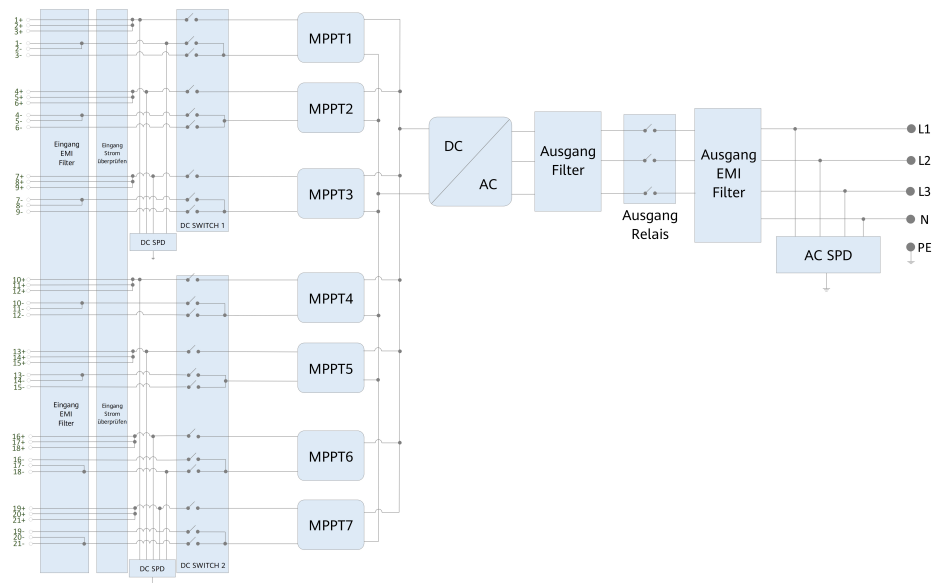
1+
2+
3+
1-
2-
3-
4+
5+
6+
4-
5-
6-
7+
8+
9+
7-
8-
9-
10+
11+
12+
10-
11-
12-
13+
14+
15+
13-
14-
15-
16+
17+
18+
16-
17-
18-
19+
20+
21+
19-
20-
21-

Eingang EMI Filter

Eingang Strom überprüfen

DC SPD

DC SWITCH 1

Eingang EMI Filter

Eingang Strom überprüfen

DC SPD

DC SWITCH 2

MPPT1
MPPT2
MPPT3
MPPT4
MPPT5
MPPT6
MPPT7

DC
AC

Ausgang Filter

Ausgang Relais

Ausgang EMI Filter

AC SPD

L1
L2
L3
N
PE